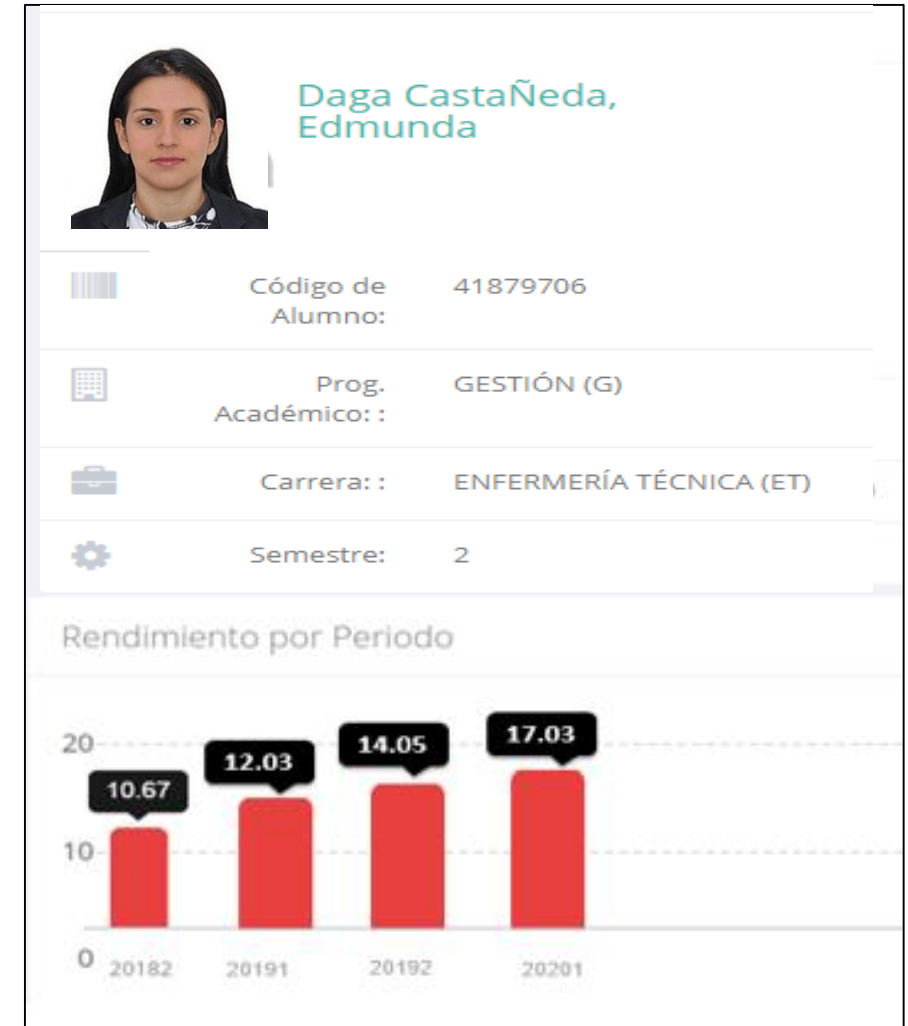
Daga CastaÑeda, Edmunda

| | | |
|---|---|---|
| | Código de Alumno: | 41879706 |
| | Prog. Académico: : | GESTIÓN (G) |
| | Carrera: : | ENFERMERÍA TÉCNICA (ET) |
| | Semestre: | 2 |

Rendimiento por Periodo

20
10
0

10.67
12.03
14.05
17.03

20182
20191
20192
20201